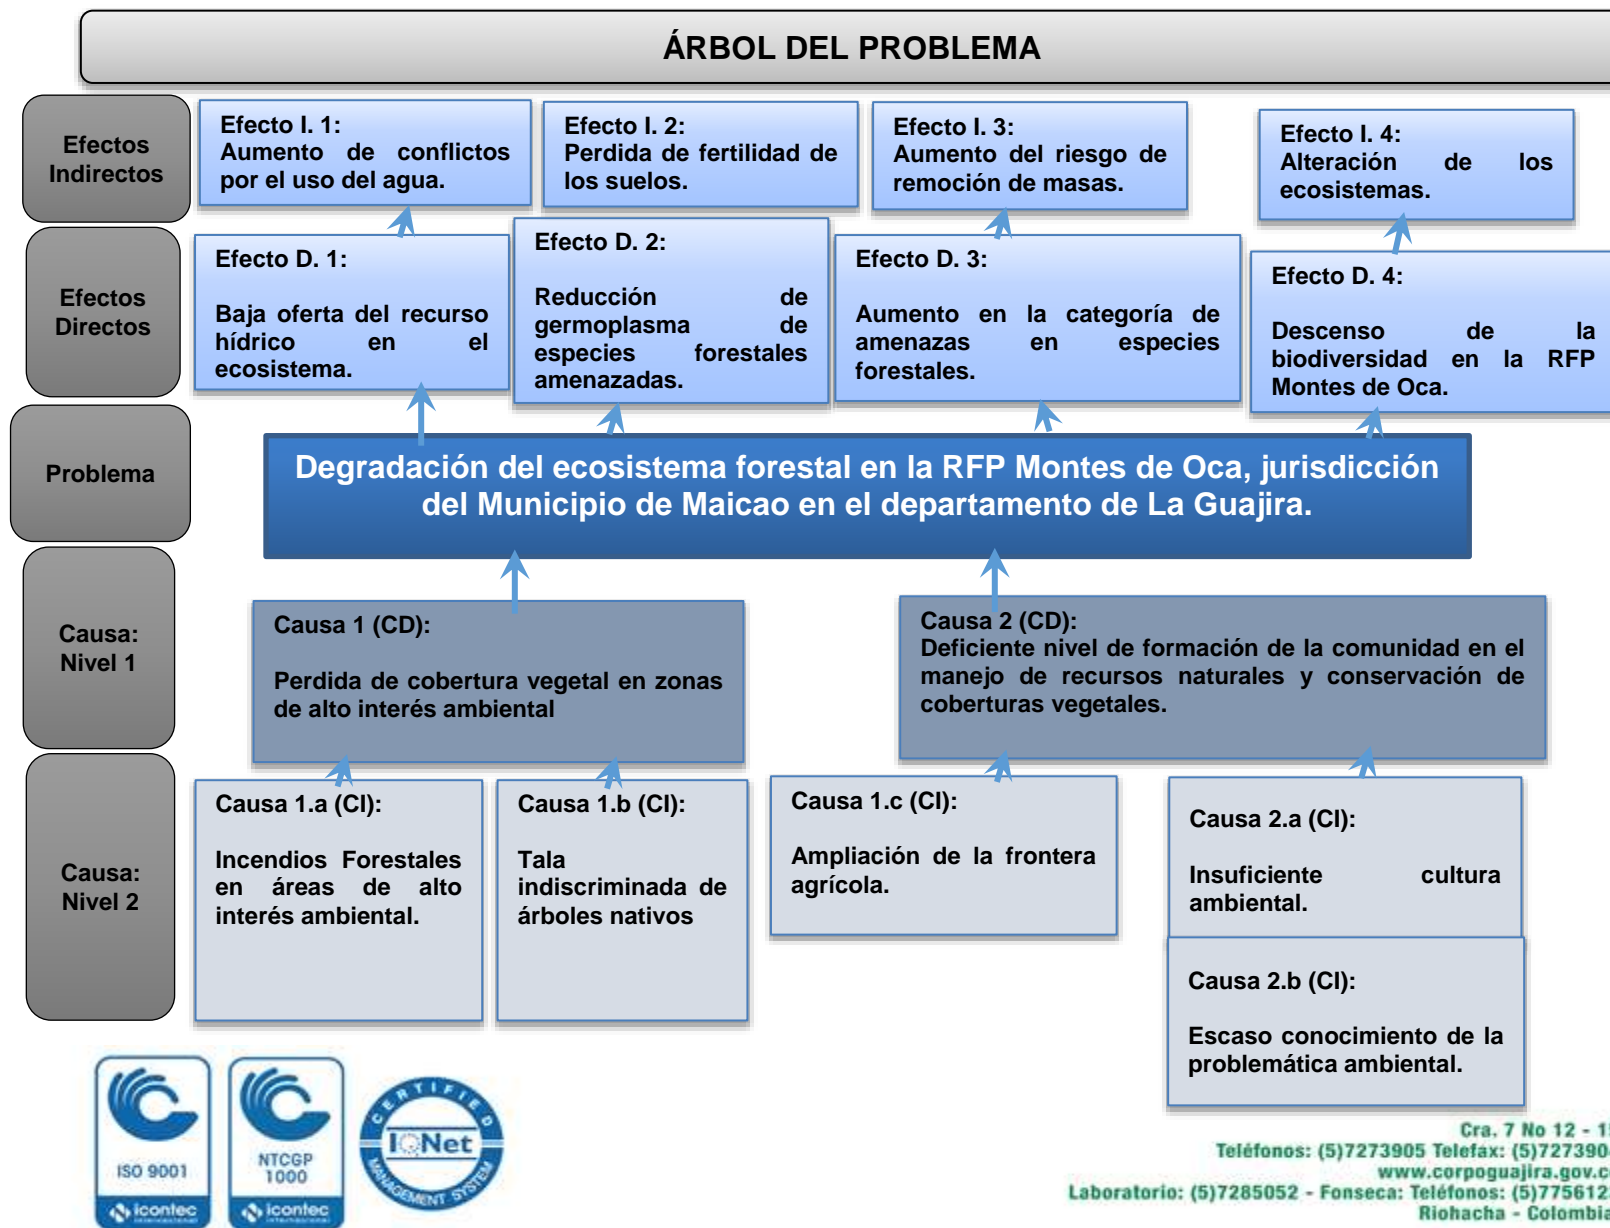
ÁRBOL DEL PROBLEMA

Efectos Indirectos

Efecto I. 1: Aumento de conflictos por el uso del agua.

Efecto I. 2: Perdida de fertilidad de los suelos.

Efecto I. 3: Aumento del riesgo de remoción de masas.

Efecto I. 4: Alteración de los ecosistemas.

Efectos Directos

Efecto D. 1:

Baja oferta del recurso hídrico en el ecosistema.

Efecto D. 2:

Reducción de germoplasma de especies forestales amenazadas.

Efecto D. 3:

Aumento en la categoría de amenazas en especies forestales.

Efecto D. 4:

Descenso de la biodiversidad en la RFP Montes de Oca.

Problema

Degradación del ecosistema forestal en la RFP Montes de Oca, jurisdicción del Municipio de Maicao en el departamento de La Guajira.

Causa: Nivel 1

Causa 1 (CD):

Perdida de cobertura vegetal en zonas de alto interés ambiental

Causa 2 (CD): Deficiente nivel de formación de la comunidad en el manejo de recursos naturales y conservación de coberturas vegetales.

Causa: Nivel 2

Causa 1.a (CI):

Incendios Forestales en áreas de alto interés ambiental.

Causa 1.b (CI):

Tala indiscriminada de árboles nativos

Causa 1.c (CI):

Ampliación de la frontera agrícola.

Causa 2.a (CI):

Insuficiente cultura ambiental.

Causa 2.b (CI):

Escaso conocimiento de la problemática ambiental.

ISO 9001 icontec

NTCGP 1000 icontec

CERTIFIED IQNet MANAGEMENT SYSTEM

Cra. 7 No 12 - 1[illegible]
Teléfonos: (5)7273905 Telefax: (5)727390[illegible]
www.corpoguajira.gov.c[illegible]
Laboratorio: (5)7285052 - Fonseca: Teléfonos: (5)775612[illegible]
Riohacha - Colombi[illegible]